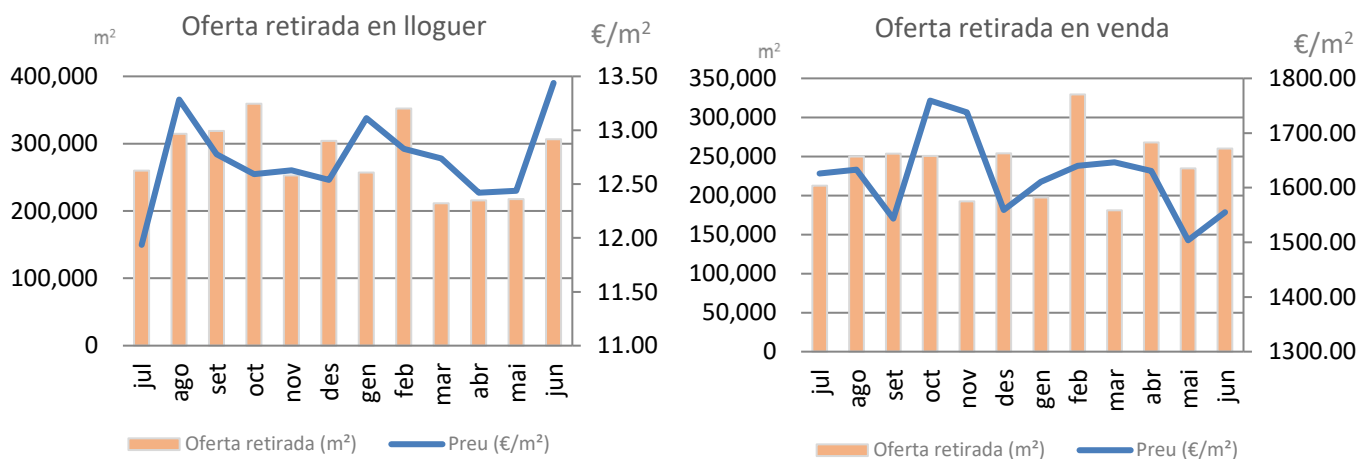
Oferta retirada en lloguer

m²

€/m²

400,000
300,000
200,000
100,000
0

13.50
13.00
12.50
12.00
11.50
11.00

jul ago set oct nov des gen feb mar abr mai jun

Oferta retirada (m²) Preu (€/m²)

Oferta retirada en venda

m²

€/m²

350,000
300,000
250,000
200,000
150,000
100,000
50,000
0

1800.00
1700.00
1600.00
1500.00
1400.00
1300.00

jul ago set oct nov des gen feb mar abr mai jun

Oferta retirada (m²) Preu (€/m²)